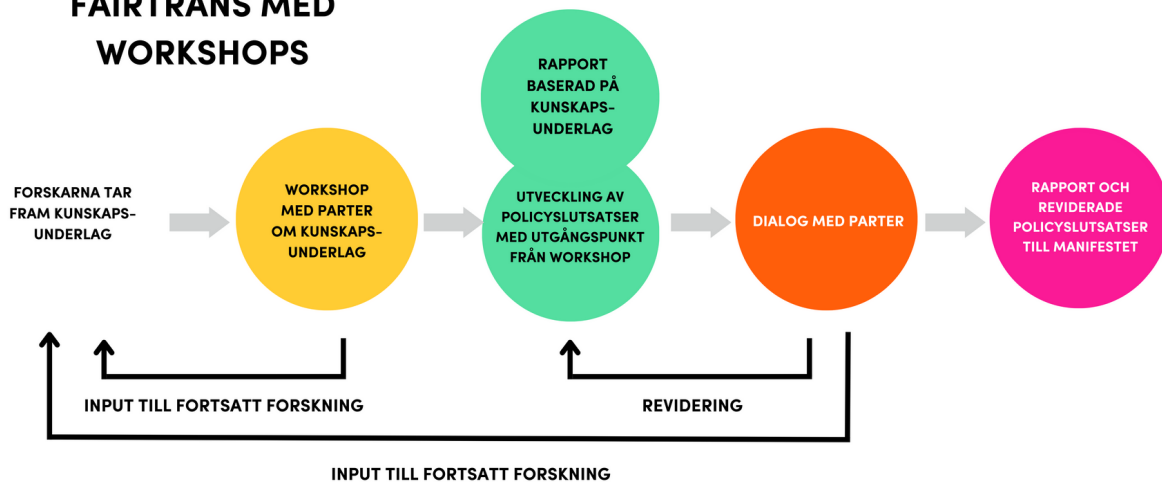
FAIRTRANS MED WORKSHOPS

RAPPORT BASERAD PÅ KUNSKAPSUNDERLAG

FORSKARNA TAR FRAM KUNSKAPSUNDERLAG

WORKSHOP MED PARTER OM KUNSKAPSUNDERLAG

UTVECKLING AV POLICYSLUTSATSER MED UTGÅNGSPUNKT FRÅN WORKSHOP

DIALOG MED PARTER

RAPPORT OCH REVIDERADE POLICYSLUTSATSER TILL MANIFESTET

INPUT TILL FORTSATT FORSKNING

REVIDERING

INPUT TILL FORTSATT FORSKNING